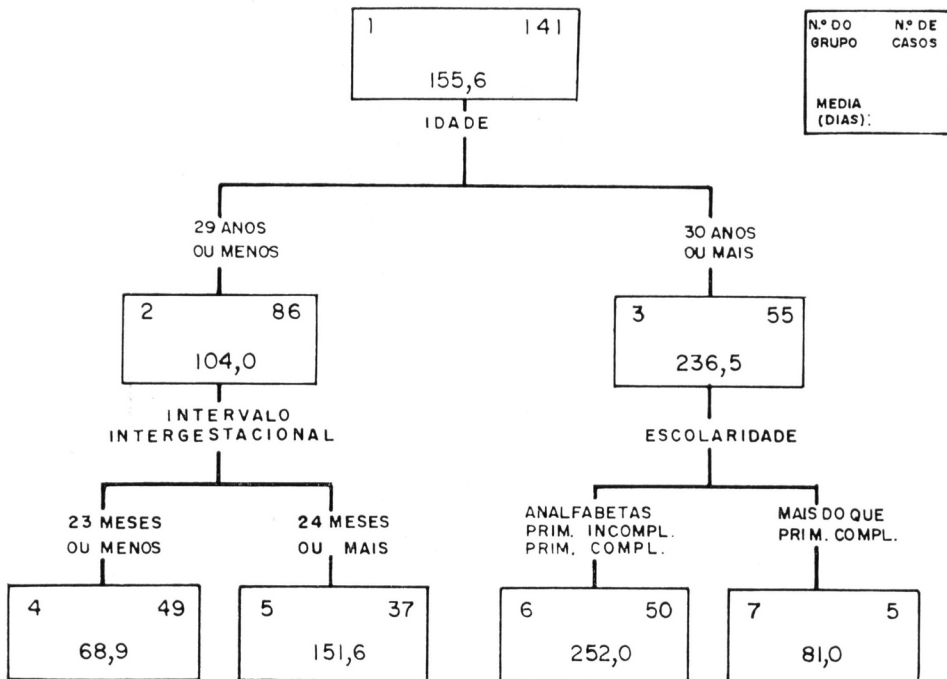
N.º DO GRUPO N.º DE CASOS

MEDIA (DIAS):

1 141
155,6

IDADE

29 ANOS OU MENOS

30 ANOS OU MAIS

2 86
104,0

3 55
236,5

INTERVALO INTERGESTACIONAL

ESCOLARIDADE

23 MESES OU MENOS

24 MESES OU MAIS

ANALFABETAS PRIM. INCOMPL. PRIM. COMPL.

MAIS DO QUE PRIM. COMPL.

4 49
68,9

5 37
151,6

6 50
252,0

7 5
81,0